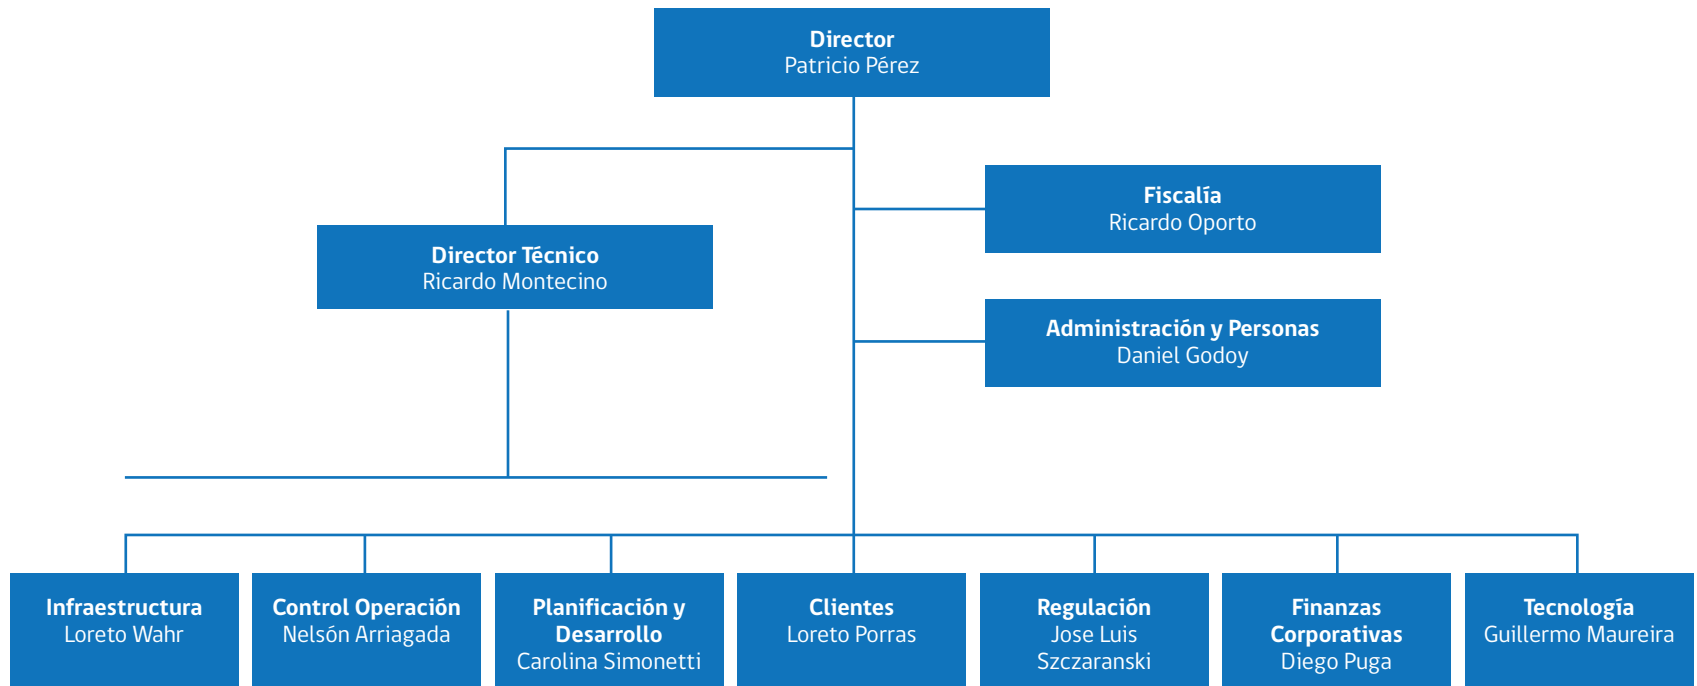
Director
Patricio Pérez

Director Técnico
Ricardo Montecino

Fiscalía
Ricardo Oporto

Administración y Personas
Daniel Godoy

Infraestructura
Loreto Wahr

Control Operación
Nelsón Arriagada

Planificación y Desarrollo
Carolina Simonetti

Clientes
Loreto Porras

Regulación
Jose Luis Szczaranski

Finanzas Corporativas
Diego Puga

Tecnología
Guillermo Maureira